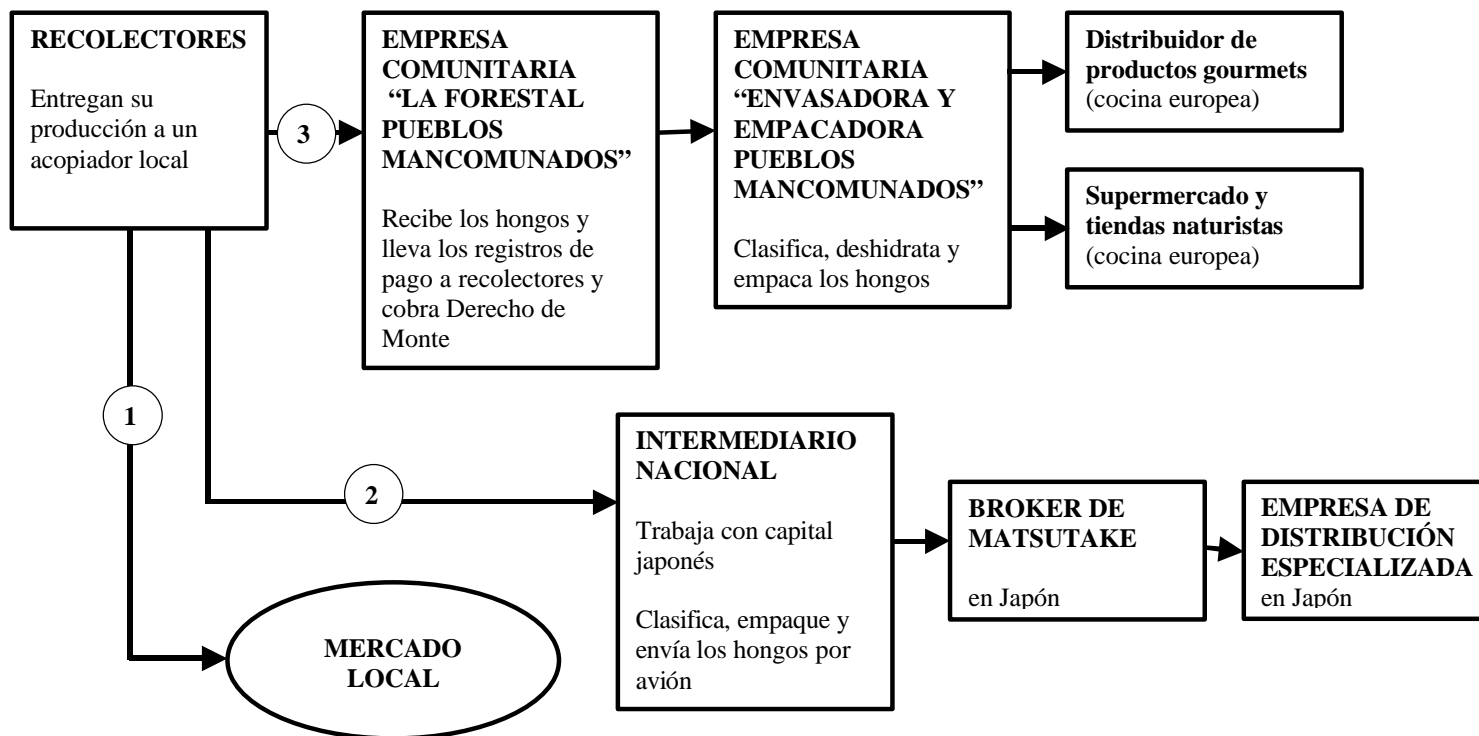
RECOLECTORES

Entregan su producción a un acopiador local

3

EMPRESA COMUNITARIA "LA FORESTAL PUEBLOS MANCOMUNADOS"

Recibe los hongos y lleva los registros de pago a recolectores y cobra Derecho de Monte

EMPRESA COMUNITARIA "ENVASADORA Y EMPACADORA PUEBLOS MANCOMUNADOS"

Clasifica, deshidrata y empaca los hongos

Distribuidor de productos gourmets (cocina europea)

Supermercado y tiendas naturistas (cocina europea)

1

2

INTERMEDIARIO NACIONAL

Trabaja con capital japonés

Clasifica, empaque y envía los hongos por avión

BROKER DE MATSUTAKE

en Japón

EMPRESA DE DISTRIBUCIÓN ESPECIALIZADA en Japón

MERCADO LOCAL